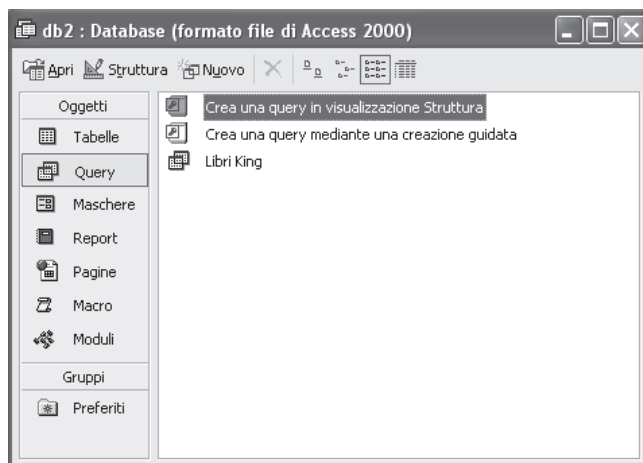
db2 : Database (formato file di Access 2000)

Apri Struttura Nuovo

Oggetti
Tabelle
Query
Maschere
Report
Pagine
Macro
Moduli
Gruppi
Preferiti

Crea una query in visualizzazione Struttura
Crea una query mediante una creazione guidata
Libri King